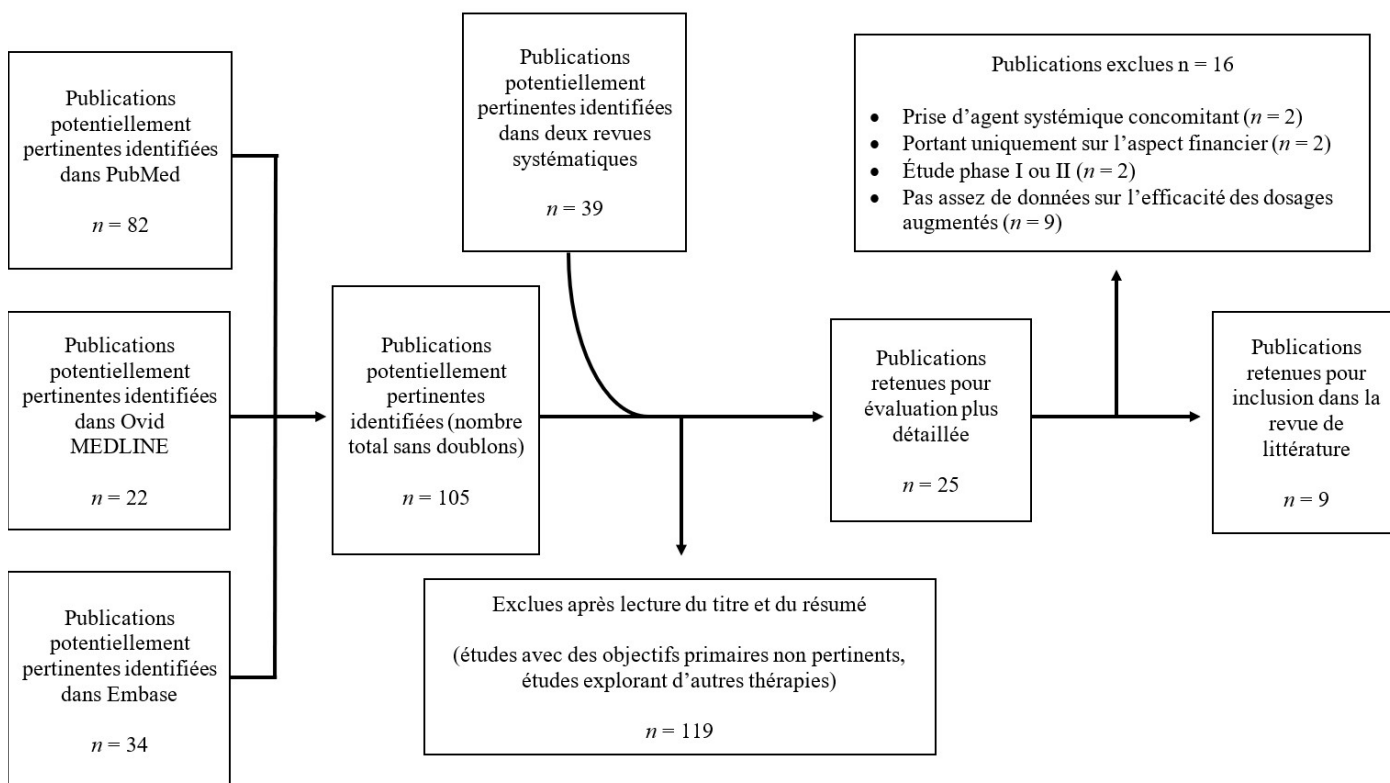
Publications potentiellement pertinentes identifiées dans PubMed

$n = 82$

Publications potentiellement pertinentes identifiées dans Ovid MEDLINE

$n = 22$

Publications potentiellement pertinentes identifiées dans Embase

$n = 34$

Publications potentiellement pertinentes identifiées dans deux revues systématiques

$n = 39$

Publications potentiellement pertinentes identifiées (nombre total sans doublons)

$n = 105$

Exclues après lecture du titre et du résumé

(études avec des objectifs primaires non pertinents, études explorant d'autres thérapies)

$n = 119$

Publications retenues pour évaluation plus détaillée

$n = 25$

Publications exclues n = 16

- Prise d'agent systémique concomitant ($n = 2$)
- Portant uniquement sur l'aspect financier ($n = 2$)
- Étude phase I ou II ($n = 2$)
- Pas assez de données sur l'efficacité des dosages augmentés ($n = 9$)

Publications retenues pour inclusion dans la revue de littérature

$n = 9$